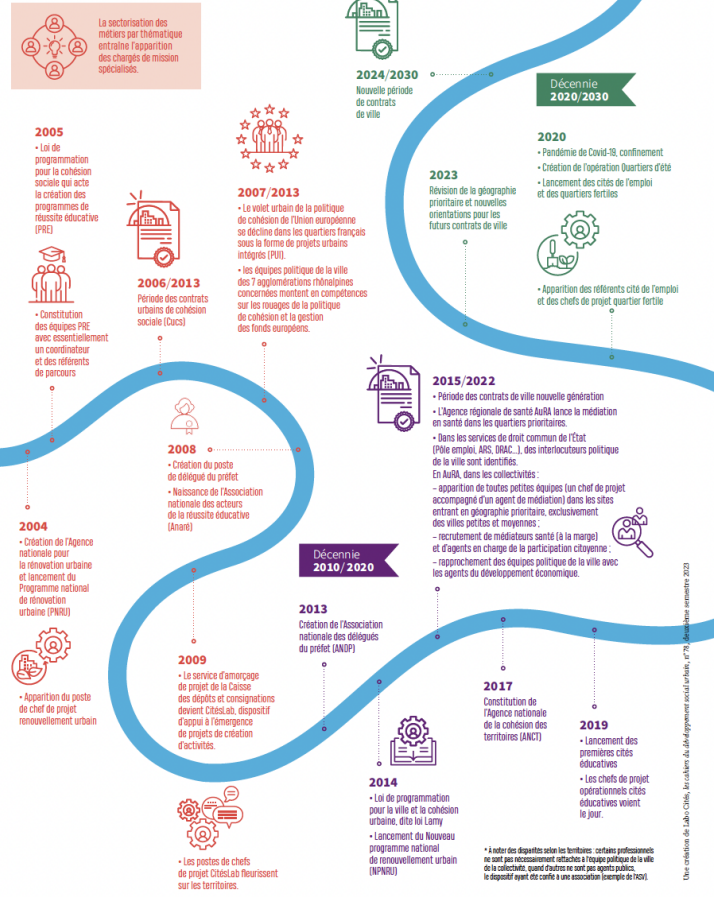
La sectorisation des métiers par thématique entraîne l'apparition des chargés de mission spécialisés.

2024/2030
Nouvelle période de contrats de ville

Décennie 2020/2030

2005
• Loi de programmation pour la cohésion sociale qui acte la création des programmes de réussite éducative (PRE)

• Constitution des équipes PRE avec essentiellement un coordinateur et des référents de parcours

2006/2013
Période des contrats urbains de cohésion sociale (Cucs)

2007/2013
• Le volet urbain de la politique de cohésion de l'Union européenne se décline dans les quartiers français sous la forme de projets urbains intégrés (PUI).
• les équipes politique de la ville des 7 agglomérations rhônalpines concernées montent en compétences sur les rouages de la politique de cohésion et la gestion des fonds européens.

2020
• Pandémie de Covid-19, confinement
• Création de l'opération Quartiers d'été
• Lancement des cités de l'emploi et des quartiers fertiles

2023
Révision de la géographie prioritaire et nouvelles orientations pour les futurs contrats de ville

• Apparition des référents cité de l'emploi et des chefs de projet quartier fertile

2015/2022
• Période des contrats de ville nouvelle génération
• L'Agence régionale de santé AuRA lance la médiation en santé dans les quartiers prioritaires.
• Dans les services de droit commun de l'État (Pôle emploi, ARS, DRAC...), des interlocuteurs politique de la ville sont identifiés.
En AuRA, dans les collectivités :
– apparition de toutes petites équipes (un chef de projet accompagné d'un agent de médiation) dans les sites entrant en géographie prioritaire, exclusivement des villes petites et moyennes ;
– recrutement de médiateurs santé (à la marge) et d'agents en charge de la participation citoyenne ;
– rapprochement des équipes politique de la ville avec les agents du développement économique.

2008
• Création du poste de délégué du préfet
• Naissance de l'Association nationale des acteurs de la réussite éducative (Anaré)

2004
• Création de l'Agence nationale pour la rénovation urbaine et lancement du Programme national de rénovation urbaine (PNRU)

• Apparition du poste de chef de projet renouvellement urbain

Décennie 2010/2020

2013
Création de l'Association nationale des délégués du préfet (ANDP)

2009
• Le service d'amorçage de projet de la Caisse des dépôts et consignations devient CitésLab, dispositif d'appui à l'émergence de projets de création d'activités.

• Les postes de chefs de projet CitésLab fleurissent sur les territoires.

2017
Constitution de l'Agence nationale de la cohésion des territoires (ANCT)

2019
• Lancement des premières cités éducatives
• Les chefs de projet opérationnels cités éducatives voient le jour.

2014
• Loi de programmation pour la ville et la cohésion urbaine, dite loi Lamy
• Lancement du Nouveau programme national de renouvellement urbain (NPNRU)

* À noter des disparités selon les territoires : certains professionnels ne sont pas nécessairement rattachés à l'équipe politique de la ville de la collectivité, quand d'autres ne sont pas agents publics, le dispositif ayant été confié à une association (exemple de l'ASV).

Une création de Labo Cités, les cahiers du développement social urbain, n°78, deuxième semestre 2023